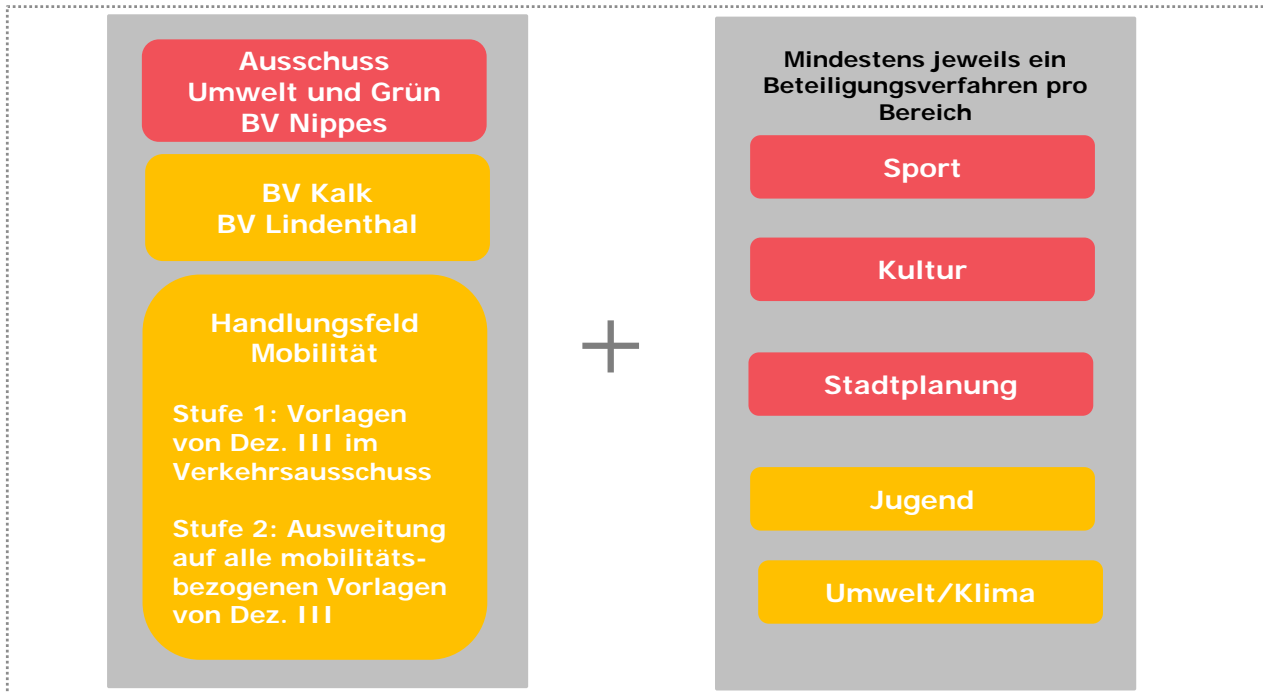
Ausschuss
Umwelt und Grün
BV Nippes

BV Kalk
BV Lindenthal

Handlungsfeld
Mobilität

Stufe 1: Vorlagen von Dez. III im Verkehrsausschuss

Stufe 2: Ausweitung auf alle mobilitäts-bezogenen Vorlagen von Dez. III

+

Mindestens jeweils ein Beteiligungsverfahren pro Bereich

Sport

Kultur

Stadtplanung

Jugend

Umwelt/Klima